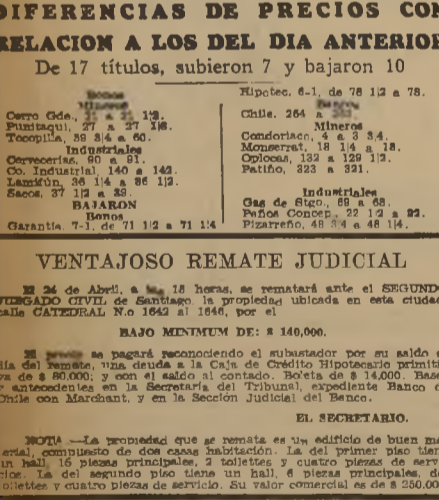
DIFERENCIAS DE PRECIOS CON RELACION A LOS DEL DIA ANTERIOR

De 17 títulos, subieron 7 y bajaron 10

Bonos
Mineros
Cerro Gde., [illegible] a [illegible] 1|2.
Punitaqui, 27 a 27 1|8.
Tocopilla, 59 3|4 a 60.
Industriales
Cervecerías, 90 a 91.
Co. Industrial, 140 a 142.
Lamikún, 36 1|4 a 36 1|2.
Sacos, 37 1|2 a 38.
BAJARON
Bonos
Garantía, 7-1, de 71 1|2 a 71 1|4

Hipotec. 6-1, de 78 1|2 a 78.
Bancos
Chile, 264 a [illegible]
Mineros
Condoriaco, 4 a 3 3|4.
Monserrat, 18 1|4 a 18.
Oploacas, 132 a 129 1|2.
Patiño, 323 a 321.
Industriales
Gas de Stgo., 69 a 68.
Paños Concep., 22 1|2 a 22.
Pizarreño, 48 3|4 a 48 1|4.

VENTAJOSO REMATE JUDICIAL

El 24 de Abril, a las 15 horas, se rematará ante el SEGUNDO JUZGADO CIVIL de Santiago, la propiedad ubicada en esta ciudad, calle CATEDRAL N.o 1642 al 1646, por el

BAJO MINIMUM DE: $ 140,000.

El precio se pagará reconociendo el subastador por su saldo el día del remate, una deuda a la Caja de Crédito Hipotecario primitiva de $ 80.000; y con el saldo al contado. Boleta de $ 14,000. Bases y antecedentes en la Secretaría del Tribunal, expediente Banco de Chile con Marchant, y en la Sección Judicial del Banco.

EL SECRETARIO.

NOTA. —La propiedad que se remata es un edificio de buen material, compuesto de dos casas habitación. La del primer piso tiene un hall, 15 piezas principales, 2 toilettes y cuatro piezas de servicio. La del segundo piso tiene un hall, 8 piezas principales, dos toilettes y cuatro piezas de servicio. Su valor comercial es de $ 250.000.